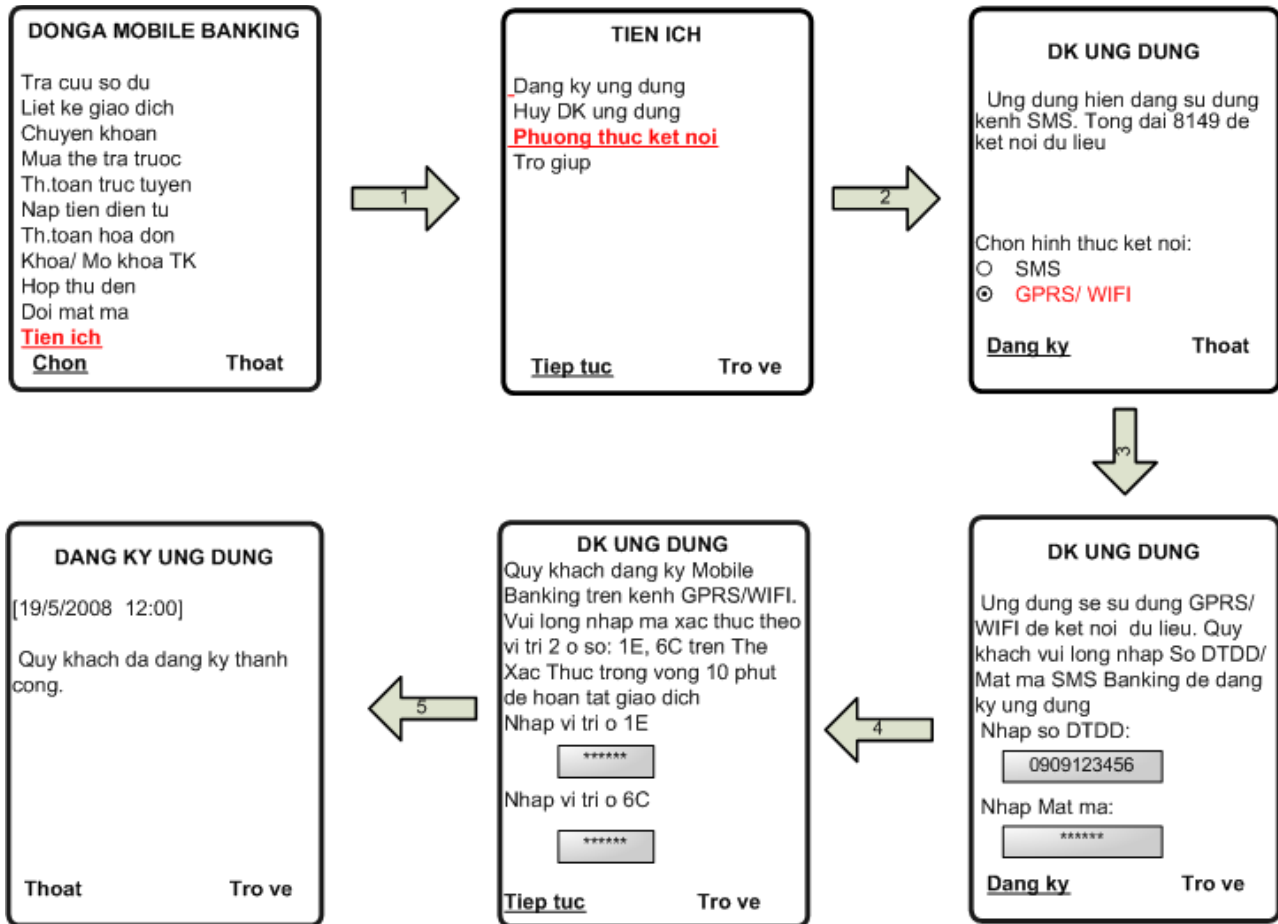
DONGA MOBILE BANKING

Tra cuu so du
Liet ke giao dich
Chuyen khoan
Mua the tra truoc
Th.toan truc tuyen
Nap tien dien tu
Th.toan hoa don
Khoa/ Mo khoa TK
Hop thu den
Doi mat ma
Tien ich

Chon Thoat

1

TIEN ICH

Dang ky ung dung
Huy DK ung dung
Phuong thuc ket noi
Tro giup

Tiep tuc Tro ve

2

DK UNG DUNG

Ung dung hien dang su dung kenh SMS. Tong dai 8149 de ket noi du lieu

Chon hinh thuc ket noi:
SMS
GPRS/ WIFI

Dang ky Thoat

3

DK UNG DUNG

Ung dung se su dung GPRS/ WIFI de ket noi du lieu. Quy khach vui long nhap So DTDD/ Mat ma SMS Banking de dang ky ung dung
Nhap so DTDD:
0909123456
Nhap Mat ma:
******

Dang ky Tro ve

4

DK UNG DUNG
Quy khach dang ky Mobile Banking tren kenh GPRS/WIFI. Vui long nhap ma xac thuc theo vi tri 2 o so: 1E, 6C tren The Xac Thuc trong vong 10 phut de hoan tat giao dich
Nhap vi tri o 1E
******
Nhap vi tri o 6C
******

Tiep tuc Tro ve

5

DANG KY UNG DUNG

[19/5/2008 12:00]

Quy khach da dang ky thanh cong.

Thoat Tro ve